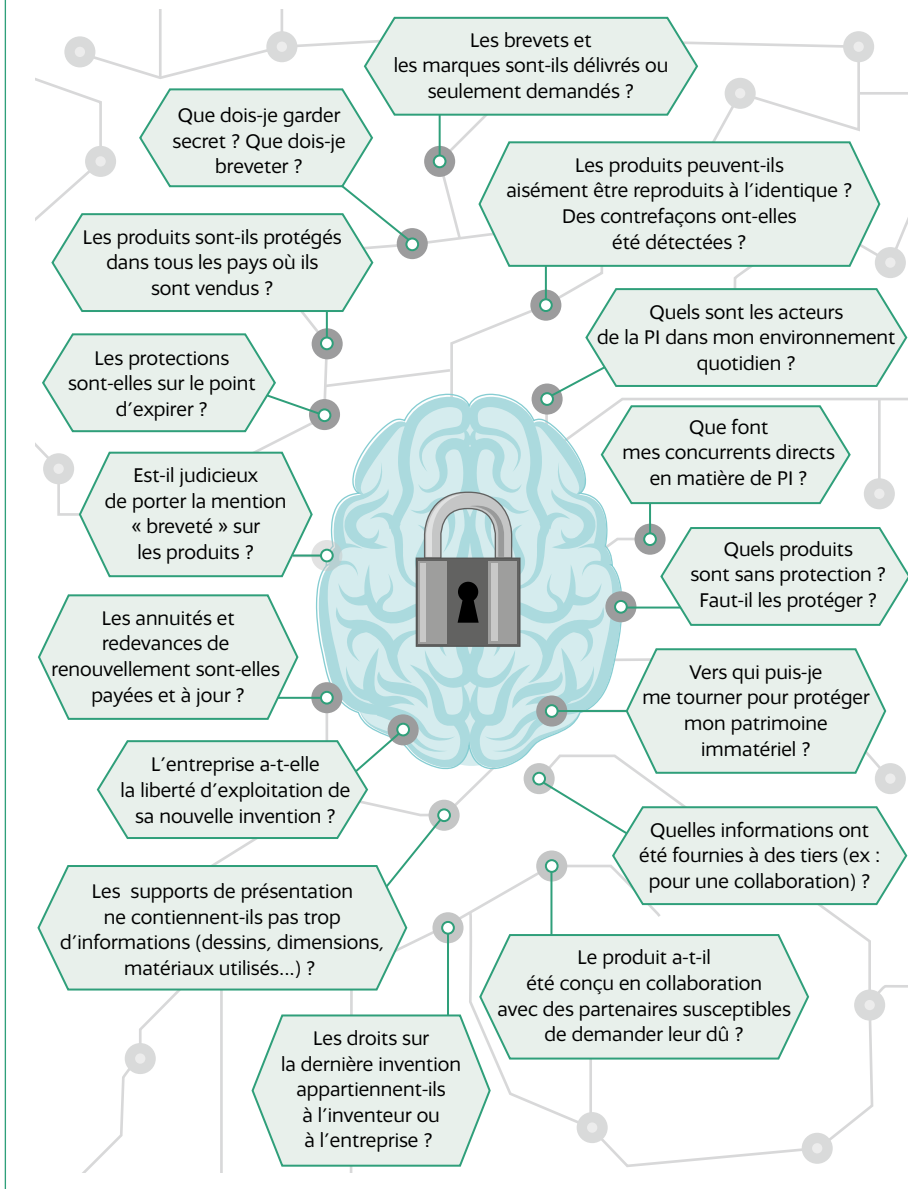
Les brevets et les marques sont-ils délivrés ou seulement demandés ?

Que dois-je garder secret ? Que dois-je breveter ?

Les produits peuvent-ils aisément être reproduits à l’identique ? Des contrefaçons ont-elles été détectées ?

Les produits sont-ils protégés dans tous les pays où ils sont vendus ?

Quels sont les acteurs de la PI dans mon environnement quotidien ?

Les protections sont-elles sur le point d’expirer ?

Que font mes concurrents directs en matière de PI ?

Est-il judicieux de porter la mention « breveté » sur les produits ?

Quels produits sont sans protection ? Faut-il les protéger ?

Les annuités et redevances de renouvellement sont-elles payées et à jour ?

Vers qui puis-je me tourner pour protéger mon patrimoine immatériel ?

L’entreprise a-t-elle la liberté d’exploitation de sa nouvelle invention ?

Quelles informations ont été fournies à des tiers (ex : pour une collaboration) ?

Les supports de présentation ne contiennent-ils pas trop d’informations (dessins, dimensions, matériaux utilisés…) ?

Le produit a-t-il été conçu en collaboration avec des partenaires susceptibles de demander leur dû ?

Les droits sur la dernière invention appartiennent-ils à l’inventeur ou à l’entreprise ?